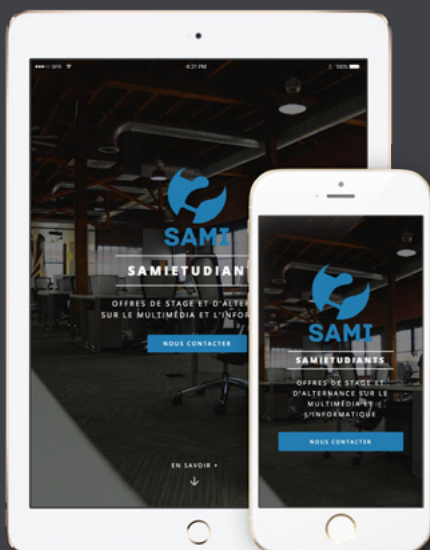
●●●○○ GFR
4:21 PM
100%

SAMI
SAMIETUDIANT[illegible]
OFFRES DE STAGE ET D'ALTER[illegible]
SUR LE MULTIMÉDIA ET L'INFOR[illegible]
NOUS CONTACTER

EN SAVOIR +

SAMI
SAMIETUDIANTS
OFFRES DE STAGE ET D'ALTERNANCE SUR LE MULTIMÉDIA ET L'INFORMATIQUE
NOUS CONTACTER